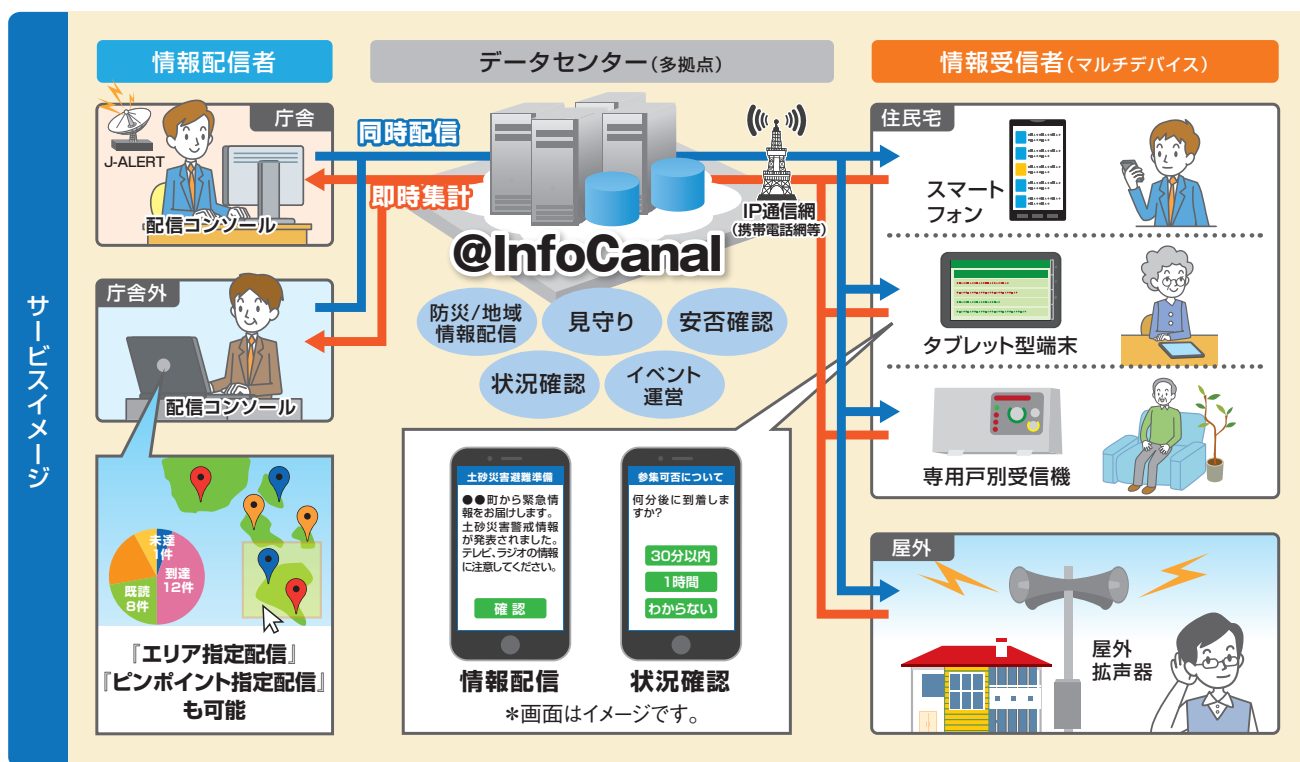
サービスイメージ

情報配信者

データセンター（多拠点）

情報受信者（マルチデバイス）

庁舎

J-ALERT

配信コンソール

同時配信

即時集計

IP通信網
（携帯電話網等）

@InfoCanal

防災/地域
情報配信

見守り

安否確認

状況確認

イベント
運営

庁舎外

配信コンソール

未達
1件

到達
12件

既読
8件

『エリア指定配信』
『ピンポイント指定配信』
も可能

土砂災害避難準備

●●町から緊急情報をお届けします。土砂災害警戒情報が発表されました。テレビ、ラジオの情報に注意してください。

確 認

参集可否について

何分後に到着しますか?

30分以内

1時間

わからない

情報配信

状況確認

＊画面はイメージです。

住民宅

スマート
フォン

タブレット型端末

専用戸別受信機

屋外

屋外
拡声器